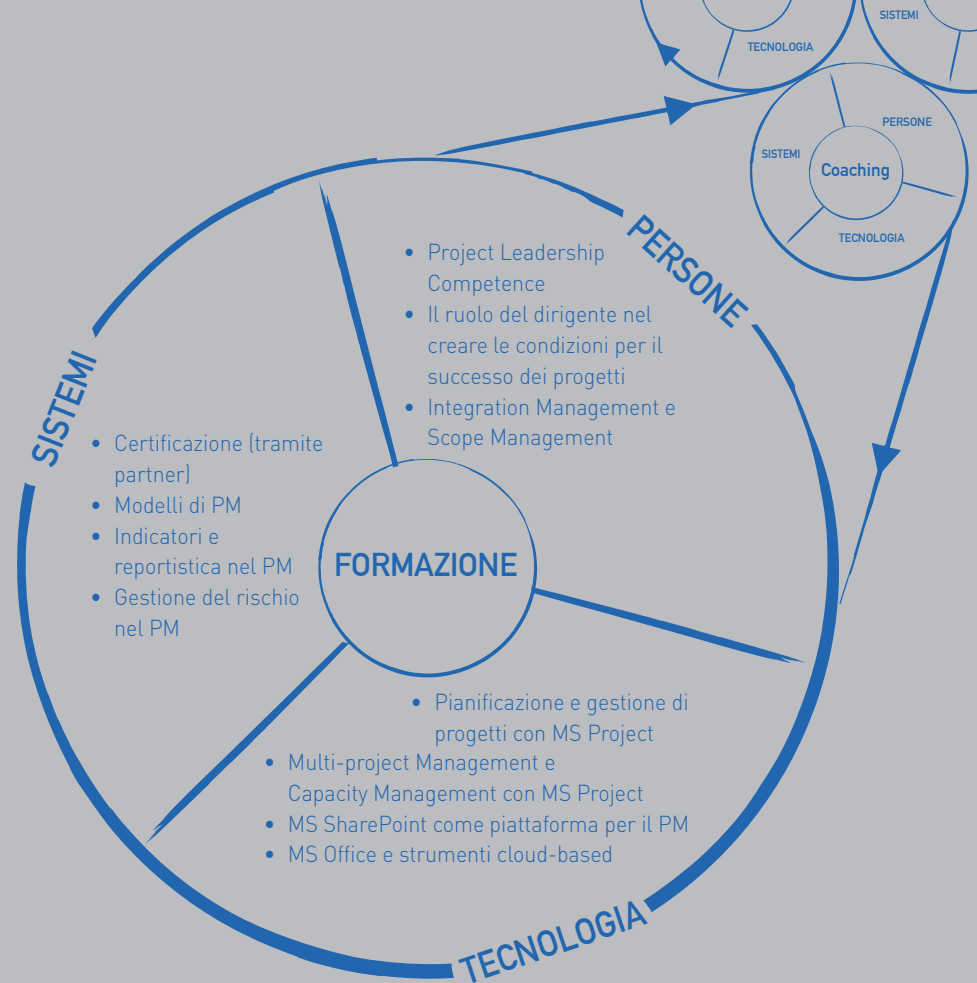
SISTEMI
TECNOLOGIA

PERSONE
SISTEMI
Coaching
TECNOLOGIA

PERSONE

• Project Leadership Competence
• Il ruolo del dirigente nel creare le condizioni per il successo dei progetti
• Integration Management e Scope Management

SISTEMI

• Certificazione (tramite partner)
• Modelli di PM
• Indicatori e reportistica nel PM
• Gestione del rischio nel PM

FORMAZIONE

• Pianificazione e gestione di progetti con MS Project
• Multi-project Management e Capacity Management con MS Project
• MS SharePoint come piattaforma per il PM
• MS Office e strumenti cloud-based

TECNOLOGIA